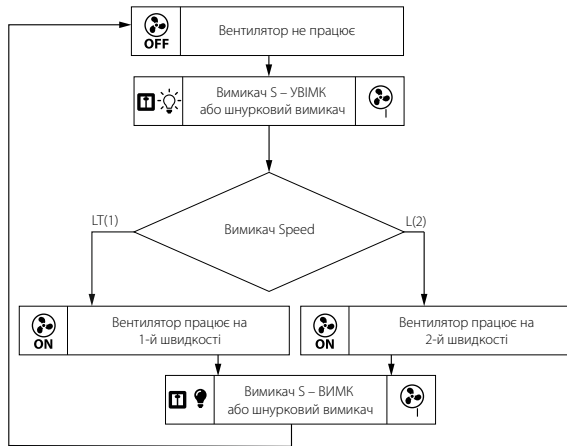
OFF
Вентилятор не працює

Вимикач S – УВІМК
або шнурковий вимикач

Вимикач Speed

LT(1)

L(2)

ON
Вентилятор працює на
1-й швидкості

ON
Вентилятор працює на
2-й швидкості

Вимикач S – ВИМК
або шнурковий вимикач